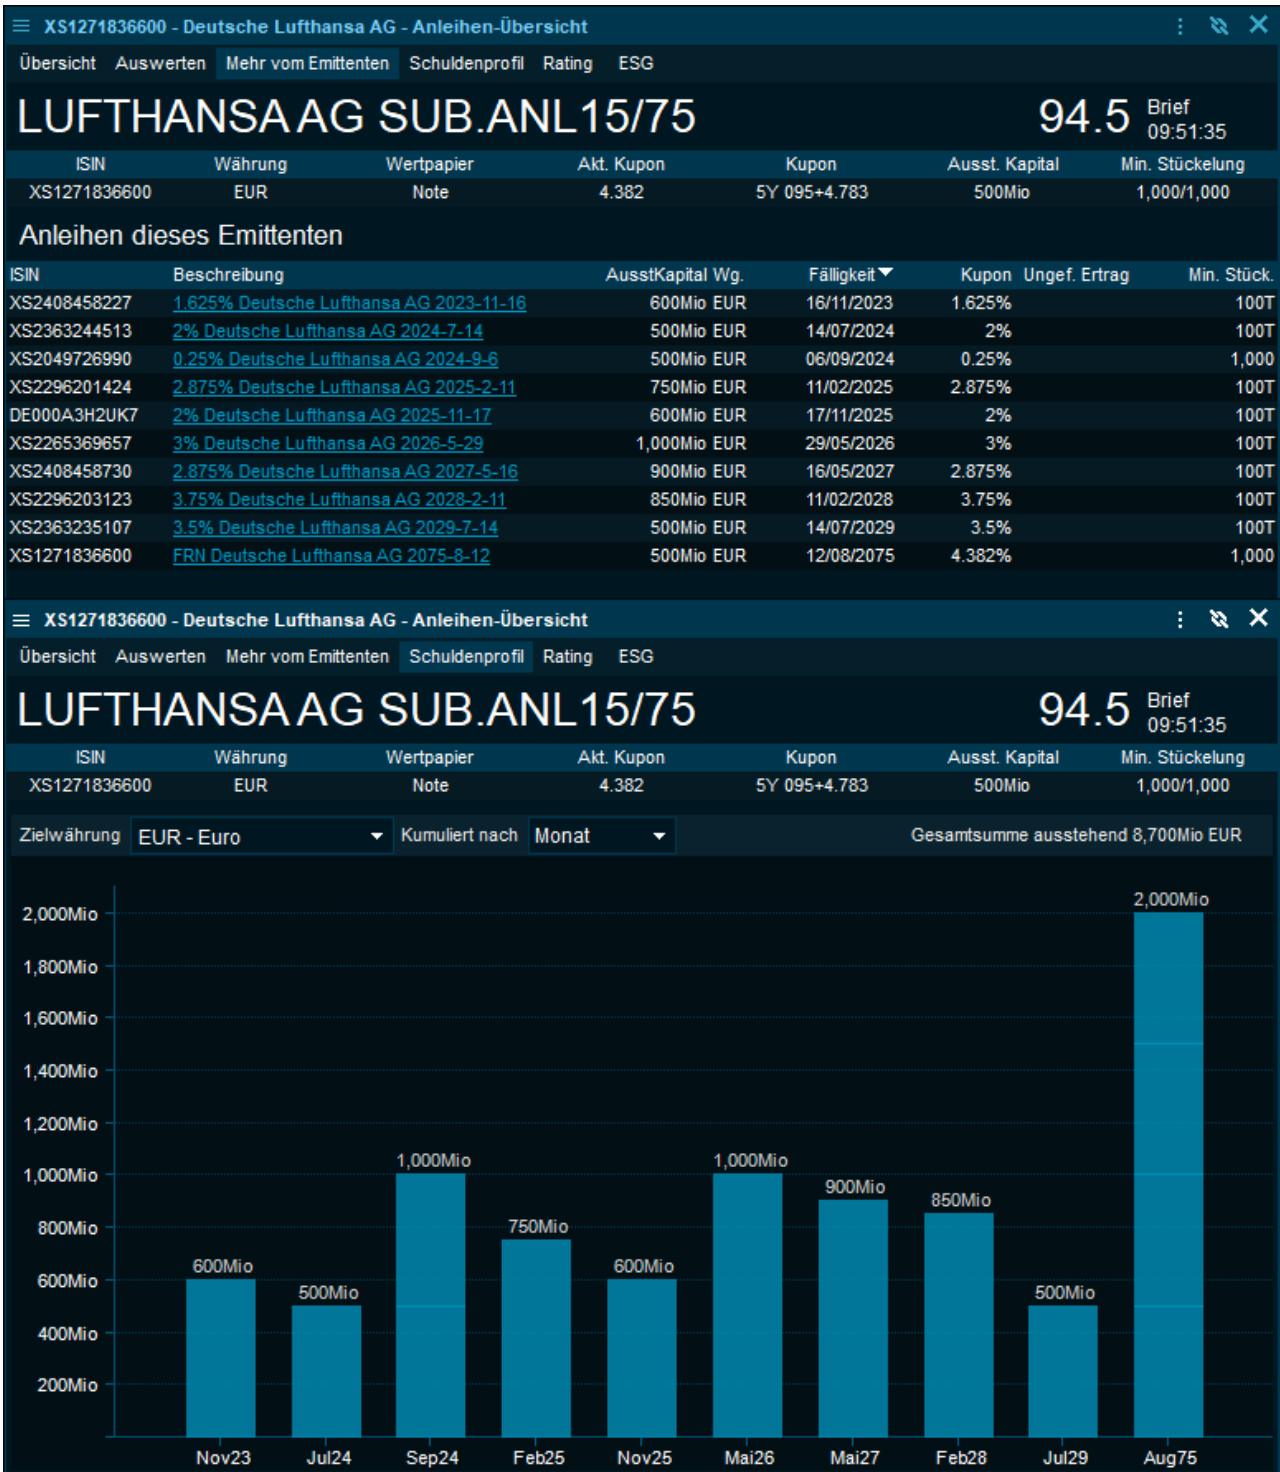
XS1271836600 - Deutsche Lufthansa AG - Anleihen-Übersicht

Übersicht Auswerten Mehr vom Emittenten Schuldenprofil Rating ESG

LUFTHANSA AG SUB.ANL15/75

94.5 Brief 09:51:35

| ISIN | Währung | Wertpapier | Akt. Kupon | Kupon | Ausst. Kapital | Min. Stückelung |
|---|---|---|---|---|---|---|
| XS1271836600 | EUR | Note | 4.382 | 5Y 095+4.783 | 500Mio | 1,000/1,000 |

Anleihen dieses Emittenten

| ISIN | Beschreibung | AusstKapital Wg. | Fälligkeit | Kupon | Ungef. Ertrag | Min. Stück. |
|---|---|---|---|---|---|---|
| XS2408458227 | 1.625% Deutsche Lufthansa AG 2023-11-16 | 600Mio EUR | 16/11/2023 | 1.625% | | 100T |
| XS2363244513 | 2% Deutsche Lufthansa AG 2024-7-14 | 500Mio EUR | 14/07/2024 | 2% | | 100T |
| XS2049726990 | 0.25% Deutsche Lufthansa AG 2024-9-6 | 500Mio EUR | 06/09/2024 | 0.25% | | 1,000 |
| XS2296201424 | 2.875% Deutsche Lufthansa AG 2025-2-11 | 750Mio EUR | 11/02/2025 | 2.875% | | 100T |
| DE000A3H2UK7 | 2% Deutsche Lufthansa AG 2025-11-17 | 600Mio EUR | 17/11/2025 | 2% | | 100T |
| XS2265369657 | 3% Deutsche Lufthansa AG 2026-5-29 | 1,000Mio EUR | 29/05/2026 | 3% | | 100T |
| XS2408458730 | 2.875% Deutsche Lufthansa AG 2027-5-16 | 900Mio EUR | 16/05/2027 | 2.875% | | 100T |
| XS2296203123 | 3.75% Deutsche Lufthansa AG 2028-2-11 | 850Mio EUR | 11/02/2028 | 3.75% | | 100T |
| XS2363235107 | 3.5% Deutsche Lufthansa AG 2029-7-14 | 500Mio EUR | 14/07/2029 | 3.5% | | 100T |
| XS1271836600 | FRN Deutsche Lufthansa AG 2075-8-12 | 500Mio EUR | 12/08/2075 | 4.382% | | 1,000 |

XS1271836600 - Deutsche Lufthansa AG - Anleihen-Übersicht

Übersicht Auswerten Mehr vom Emittenten Schuldenprofil Rating ESG

LUFTHANSA AG SUB.ANL15/75

94.5 Brief 09:51:35

| ISIN | Währung | Wertpapier | Akt. Kupon | Kupon | Ausst. Kapital | Min. Stückelung |
|---|---|---|---|---|---|---|
| XS1271836600 | EUR | Note | 4.382 | 5Y 095+4.783 | 500Mio | 1,000/1,000 |

Zielwährung EUR - Euro Kumuliert nach Monat Gesamtsumme ausstehend 8,700Mio EUR

2,000Mio 1,800Mio 1,600Mio 1,400Mio 1,200Mio 1,000Mio 800Mio 600Mio 400Mio 200Mio

600Mio 500Mio 1,000Mio 750Mio 600Mio 1,000Mio 900Mio 850Mio 500Mio 2,000Mio

Nov23 Jul24 Sep24 Feb25 Nov25 Mai26 Mai27 Feb28 Jul29 Aug75